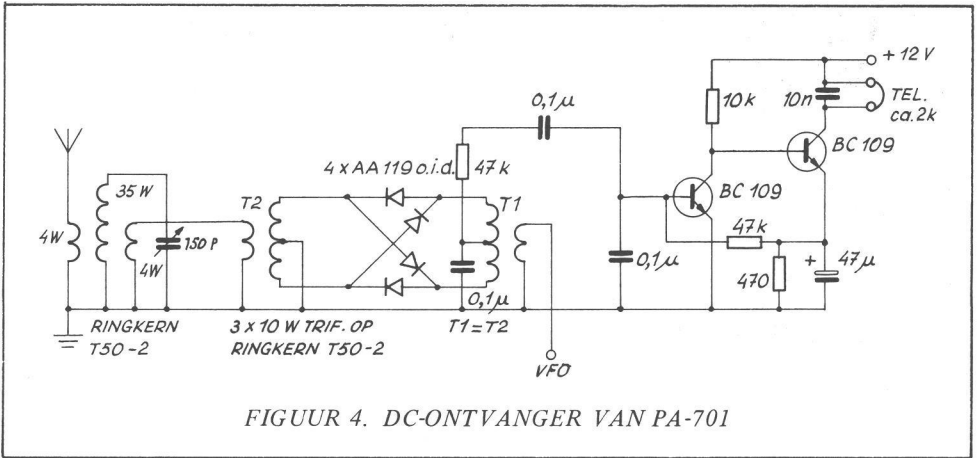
+ 12 V
10n
TEL.
ca. 2k
10 k
0,1 μ
BC 109
4 x AA 119 o.i.d.
47 k
BC 109
35 W
T2
T1
4W
150 P
4W
47 k
0,1 μ
470
+
47 μ
0,1 μ
RINGKERN
T50 -2
3 x 10 W TRIF. OP
RINGKERN T50 -2
T1 = T2
VFO

FIGUUR 4. DC-ONTVANGER VAN PA-701